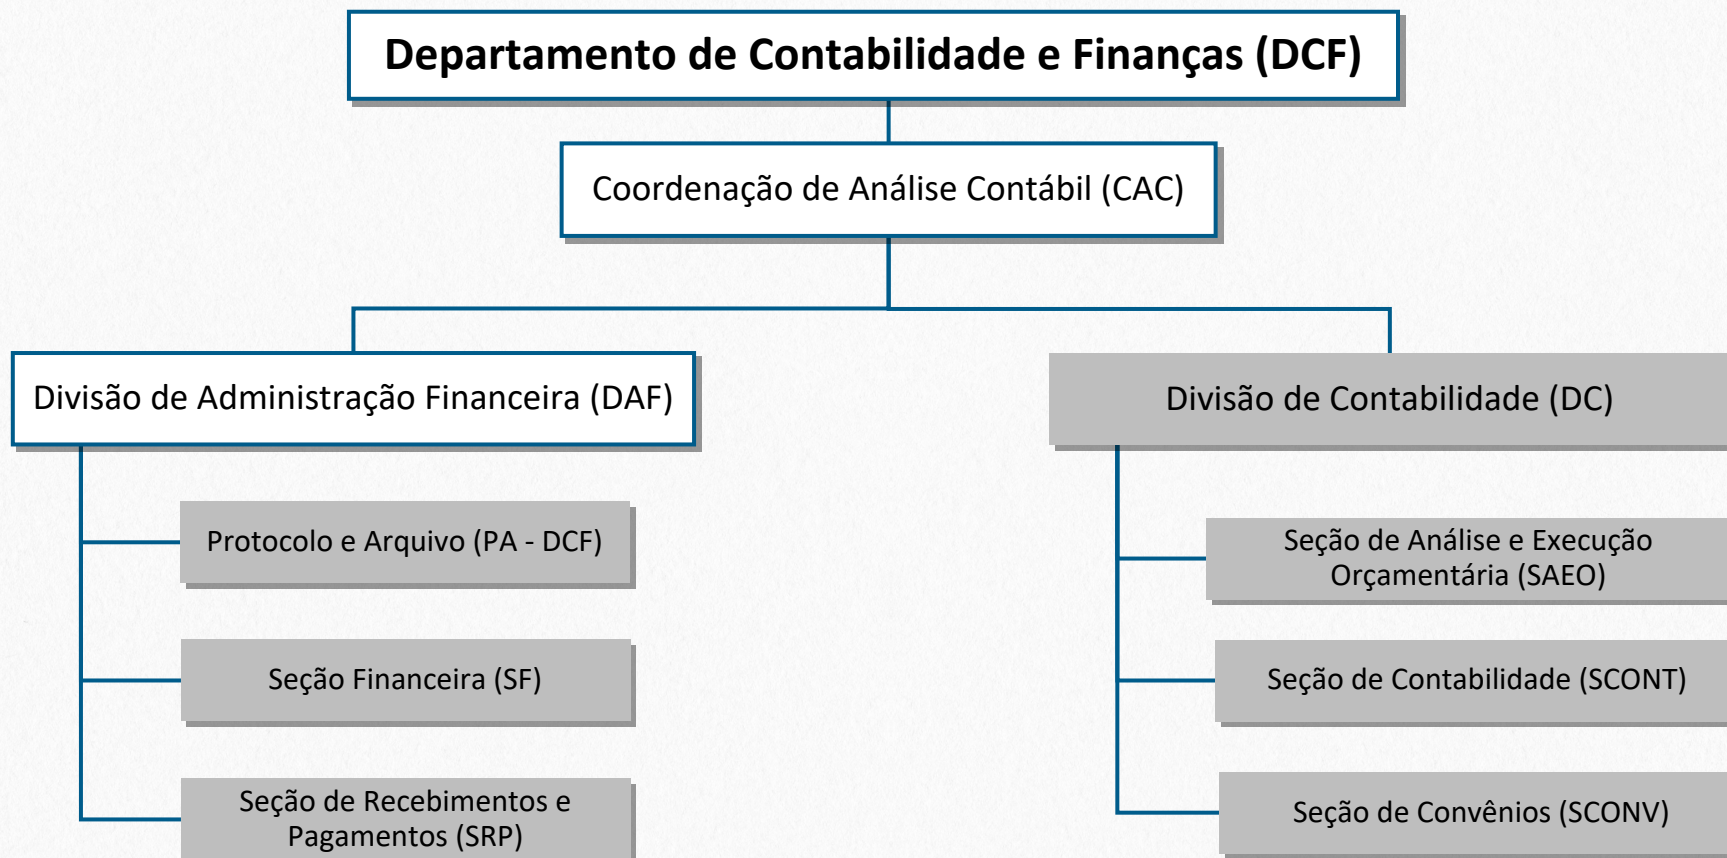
Departamento de Contabilidade e Finanças (DCF)

Coordenação de Análise Contábil (CAC)

Divisão de Administração Financeira (DAF)

Protocolo e Arquivo (PA - DCF)

Seção Financeira (SF)

Seção de Recebimentos e Pagamentos (SRP)

Divisão de Contabilidade (DC)

Seção de Análise e Execução Orçamentária (SAEO)

Seção de Contabilidade (SCONT)

Seção de Convênios (SCONV)